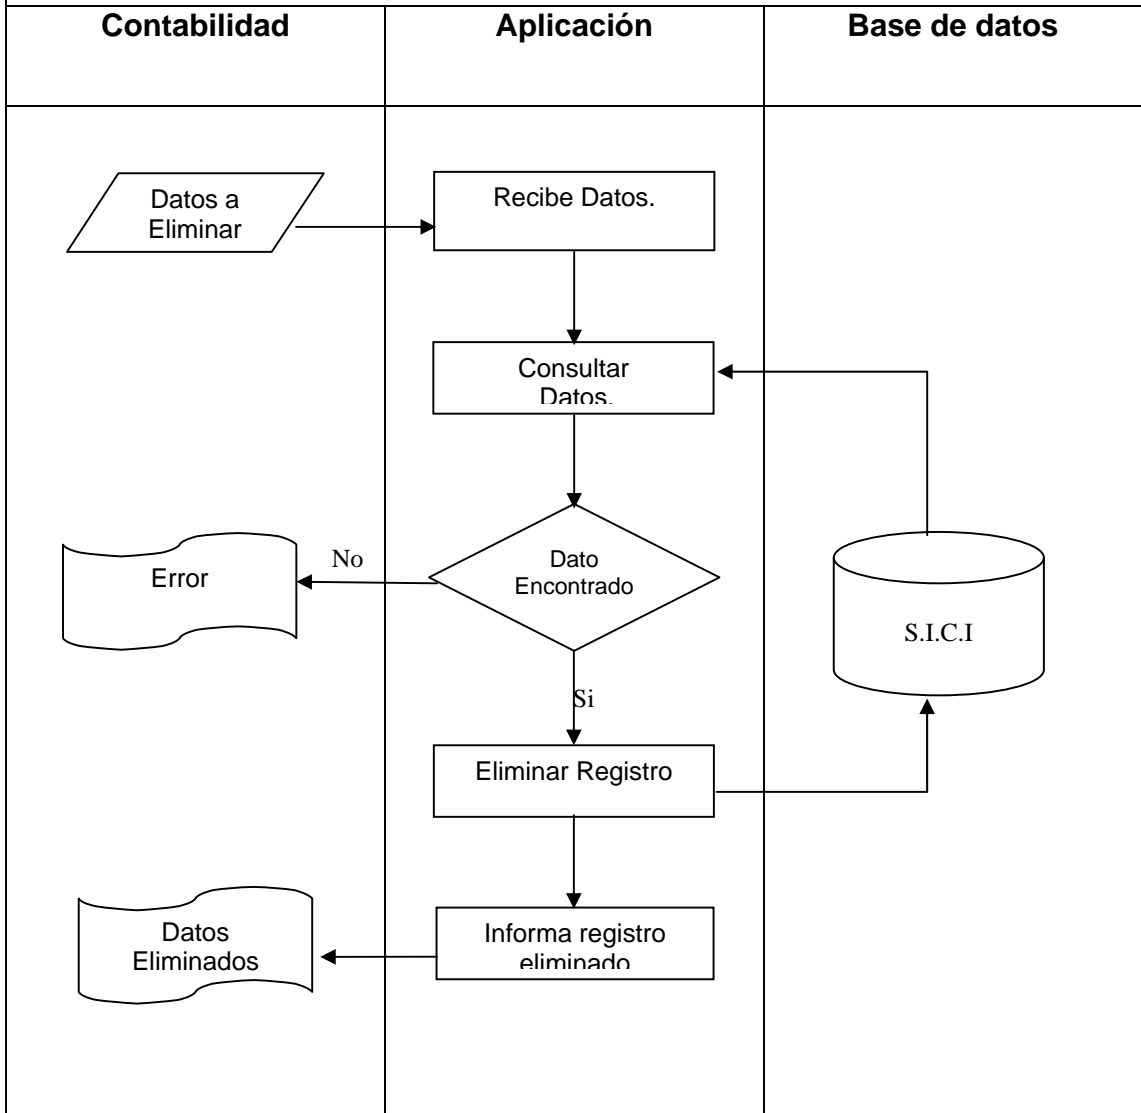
| Contabilidad | Aplicación | Base de datos |
|---|---|---|

Datos a Eliminar

Recibe Datos.

Consultar Datos.

Dato Encontrado

No

Error

S.I.C.I

Si

Eliminar Registro

Informa registro eliminado

Datos Eliminados